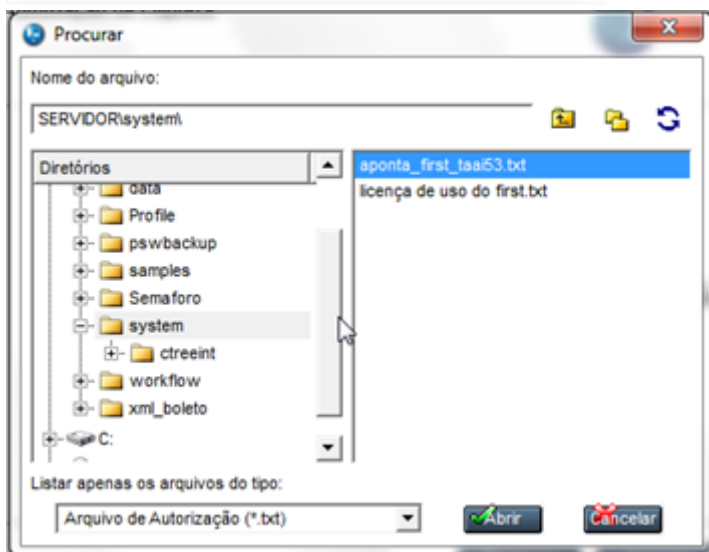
Procurar

Nome do arquivo:

SERVIDOR\system\

Diretórios

data

Profile

pswbackup

samples

Semaforo

system

ctreeint

workflow

xml_boleto

C:

aponta_first_taai53.txt

licença de uso do first.txt

Listar apenas os arquivos do tipo:

Arquivo de Autorização (*.txt)

Abrir

Cancelar